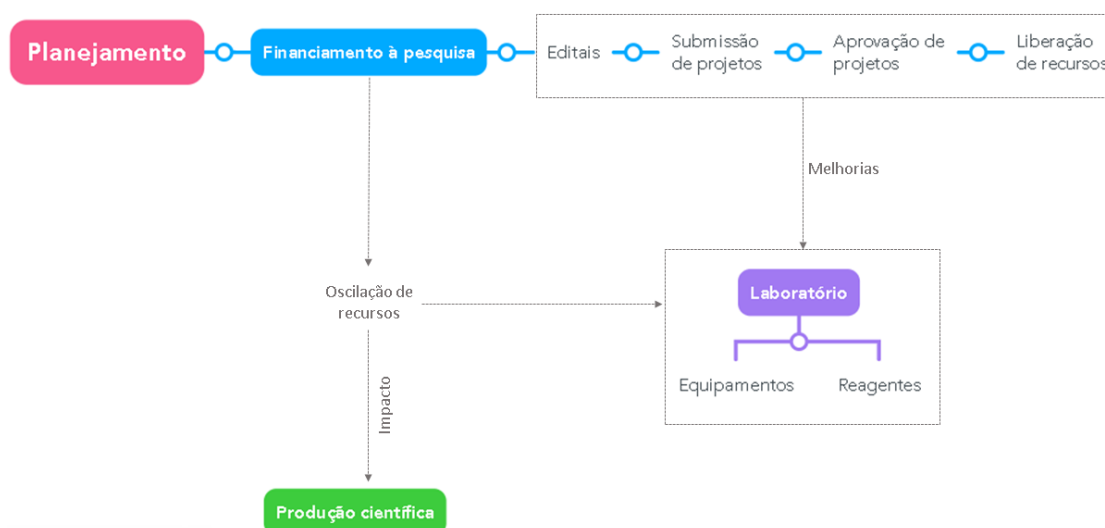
Planejamento

Financiamento à pesquisa

Editais

Submissão de projetos

Aprovação de projetos

Liberação de recursos

Melhorias

Oscilação de recursos

Laboratório

Equipamentos

Reagentes

Impacto

Produção científica